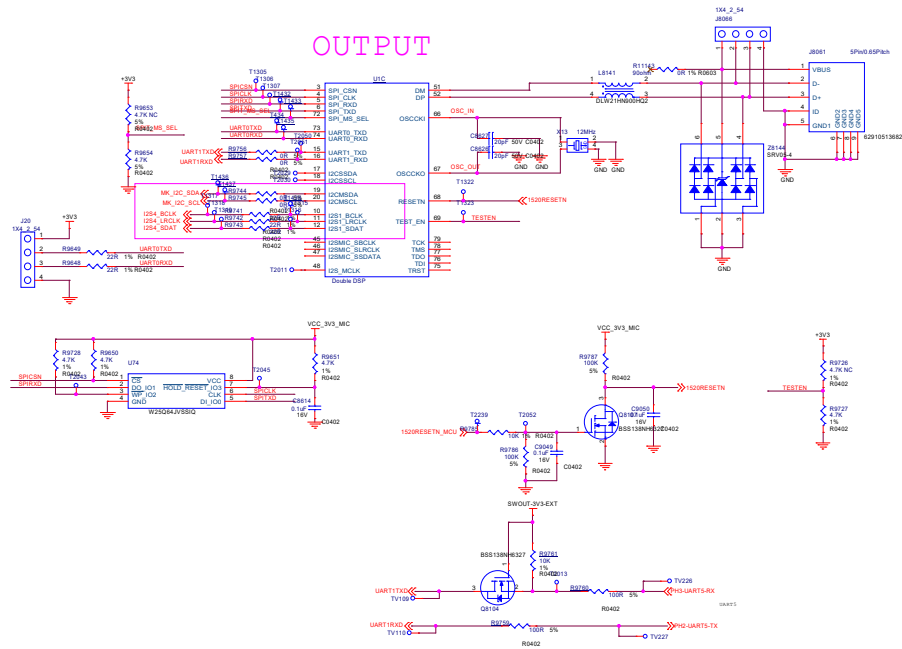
OUTPUT

1X4_2_54
J8066
1 2 3 4

+3V3
T1305
T1306
T1307
U1C
SPICSN
SPICLK
SPIRXD
SPITXD
SPI_MS_SEL
3 SPI_CSN
4 SPI_CLK
5 SPI_RXD
6 SPI_TXD
72 SPI_MS_SEL
R9653
4.7K NC
5%
R0402
SPI_MS_SEL
T1432
T1433
T1434
T1435
UART0TXD
UART0RXD
73 UART0_TXD
74 UART0_RXD
T2051
UART1TXD
UART1RXD
R9756
R9757
15 UART1_TXD
16 UART1_RXD
R9654
4.7K
5%
R0402
T1436
T1437
T1318
MK_I2C_SDA
MK_I2C_SCL
R9744
R9745
17 I2CSSDA
18 I2CSSCL
19 I2CMSDA
20 I2CMSCL
T1380
I2S4_BCLK
I2S4_LRCLK
I2S4_SDAT
R9741
R9742
R9743
22R 1%
R0402
10 I2S1_BCLK
11 I2S1_LRCLK
12 I2S1_SDAT
45 I2SMIC_SCLK
46 I2SMIC_SLRCLK
47 I2SMIC_SSDATA
T2011
48 I2S_MCLK
Double DSP
51 DM
52 DP
OSCCKI
66
67 OSCCKO
68 RESETN
69 TEST_EN
79 TCK
78 TMS
77 TDO
76 TDI
75 TRST
OSC_IN
OSC_OUT
T1322
T1323
1520RESETN
TESTEN
C8627
C8626
20pF 50V C0402
GND
X13
12MHz
GND
L8141
90ohm
DLW21HN900HQ2
R11143
0R 1% R0603
J8061
5Pin/0.65Pitch
VBUS
D-
D+
ID
GND1
GND2
GND3
GND4
GND5
62910513682
Z8144
SRV05-4
GND

J20
1X4_2_54
+3V3
R9649
22R 1% R0402
UART0TXD
R9648
22R 1% R0402
UART0RXD

VCC_3V3_MIC
R9728
4.7K
1%
R0402
R9650
4.7K
1%
R0402
U74
SPICSN
SPIRXD
T2043
CS
DO_IO1
WP_IO2
GND
VCC
HOLD_RESET_IO3
CLK
DI_IO0
W25Q64JVSSIQ
T2045
SPICLK
SPITXD
R9651
4.7K
1%
R0402
C8614
0.1uF
16V
C0402

VCC_3V3_MIC
R9787
100K
5%
R0402
1520RESETN
C9050
0.1uF
16V
C0402
Q8107
BSS138NH6327
T2239
T2052
1520RESETN_MCU
R9785
10K 1%
R0402
C9049
0.1uF
16V
C0402
R9786
100K
5%
R0402

+3V3
R9726
4.7K NC
1%
R0402
TESTEN
R9727
4.7K
1%
R0402

SWOUT-3V3-EXT
BSS138NH6327
R9761
10K
1%
R0402
T2013
UART1TXD
TV109
Q8104
R9760
100R 5%
R0402
TV226
PH3-UART5-RX
uart1
UART1RXD
TV110
R9759
100R 5%
R0402
TV227
PH2-UART5-TX